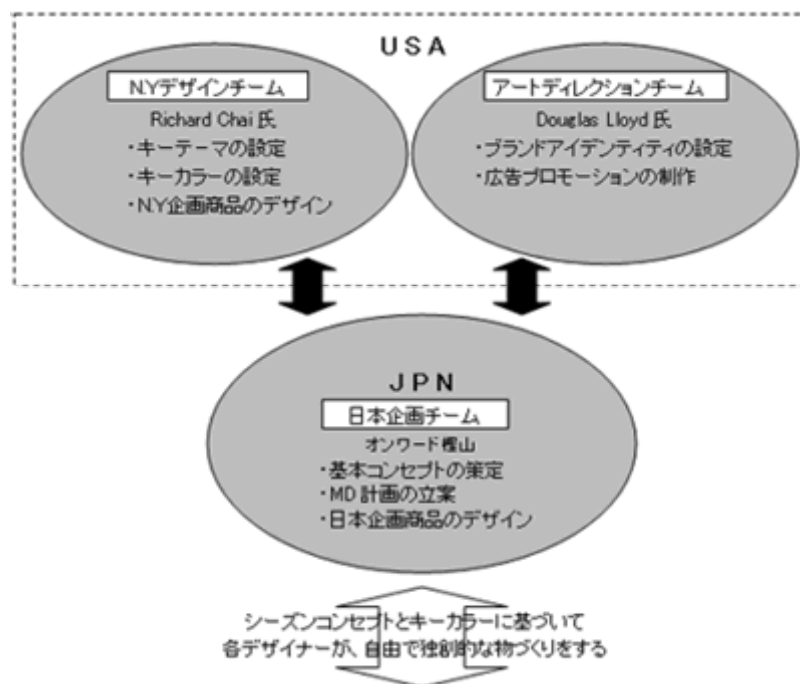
USA

N.Yデザインチーム

Richard Chai 氏

・キーテーマの設定

・キーカラーの設定

・N.Y企画商品のデザイン

アートディレクションチーム

Douglas Lloyd 氏

・ブランドアイデンティティの設定

・広告プロモーションの制作

JPN

日本企画チーム

オンワード樫山

・基本コンセプトの策定

・MD 計画の立案

・日本企画商品のデザイン

シーズンコンセプトとキーカラーに基づいて各デザイナーが、自由で独創的な物づくりをする